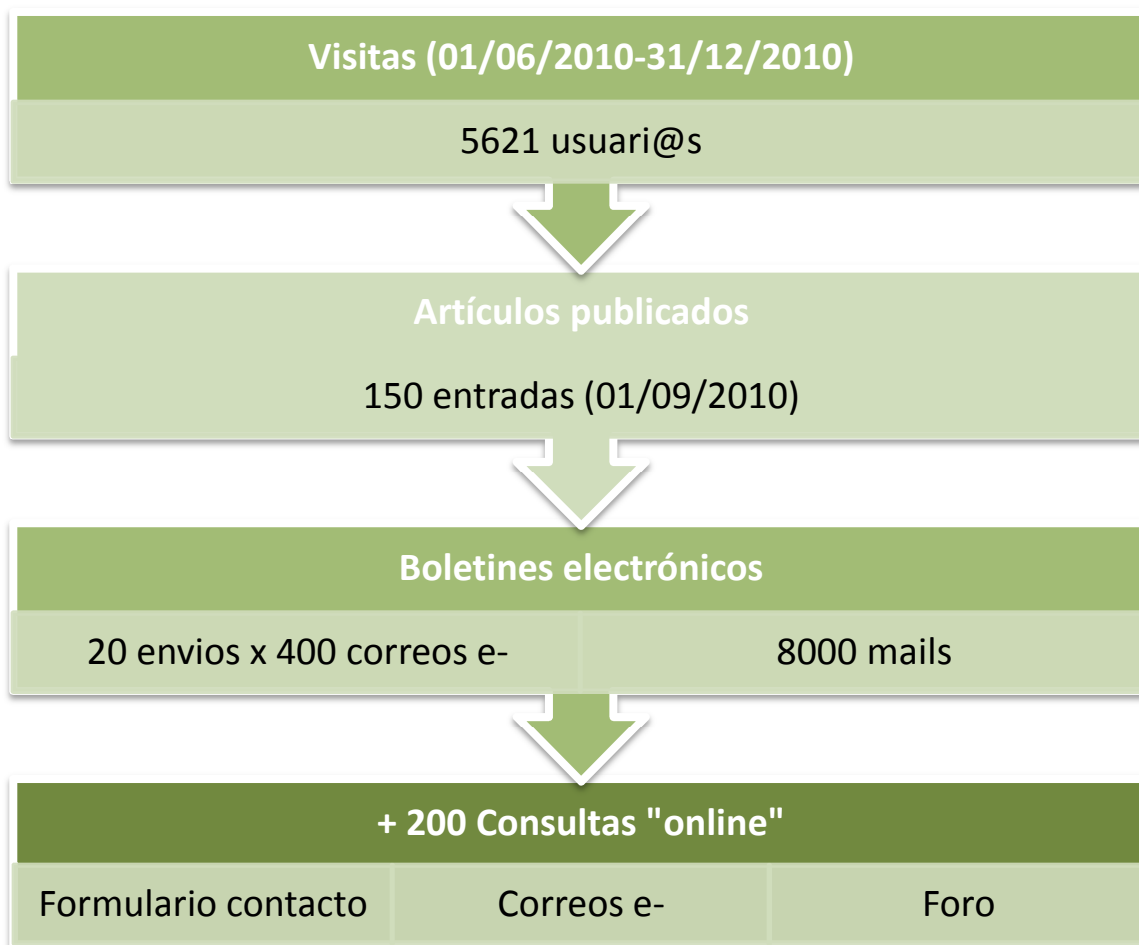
Visitas (01/06/2010-31/12/2010)

5621 usuari@s

Artículos publicados

150 entradas (01/09/2010)

Boletines electrónicos

20 envios x 400 correos e-

8000 mails

+ 200 Consultas "online"

Formulario contacto

Correos e-

Foro